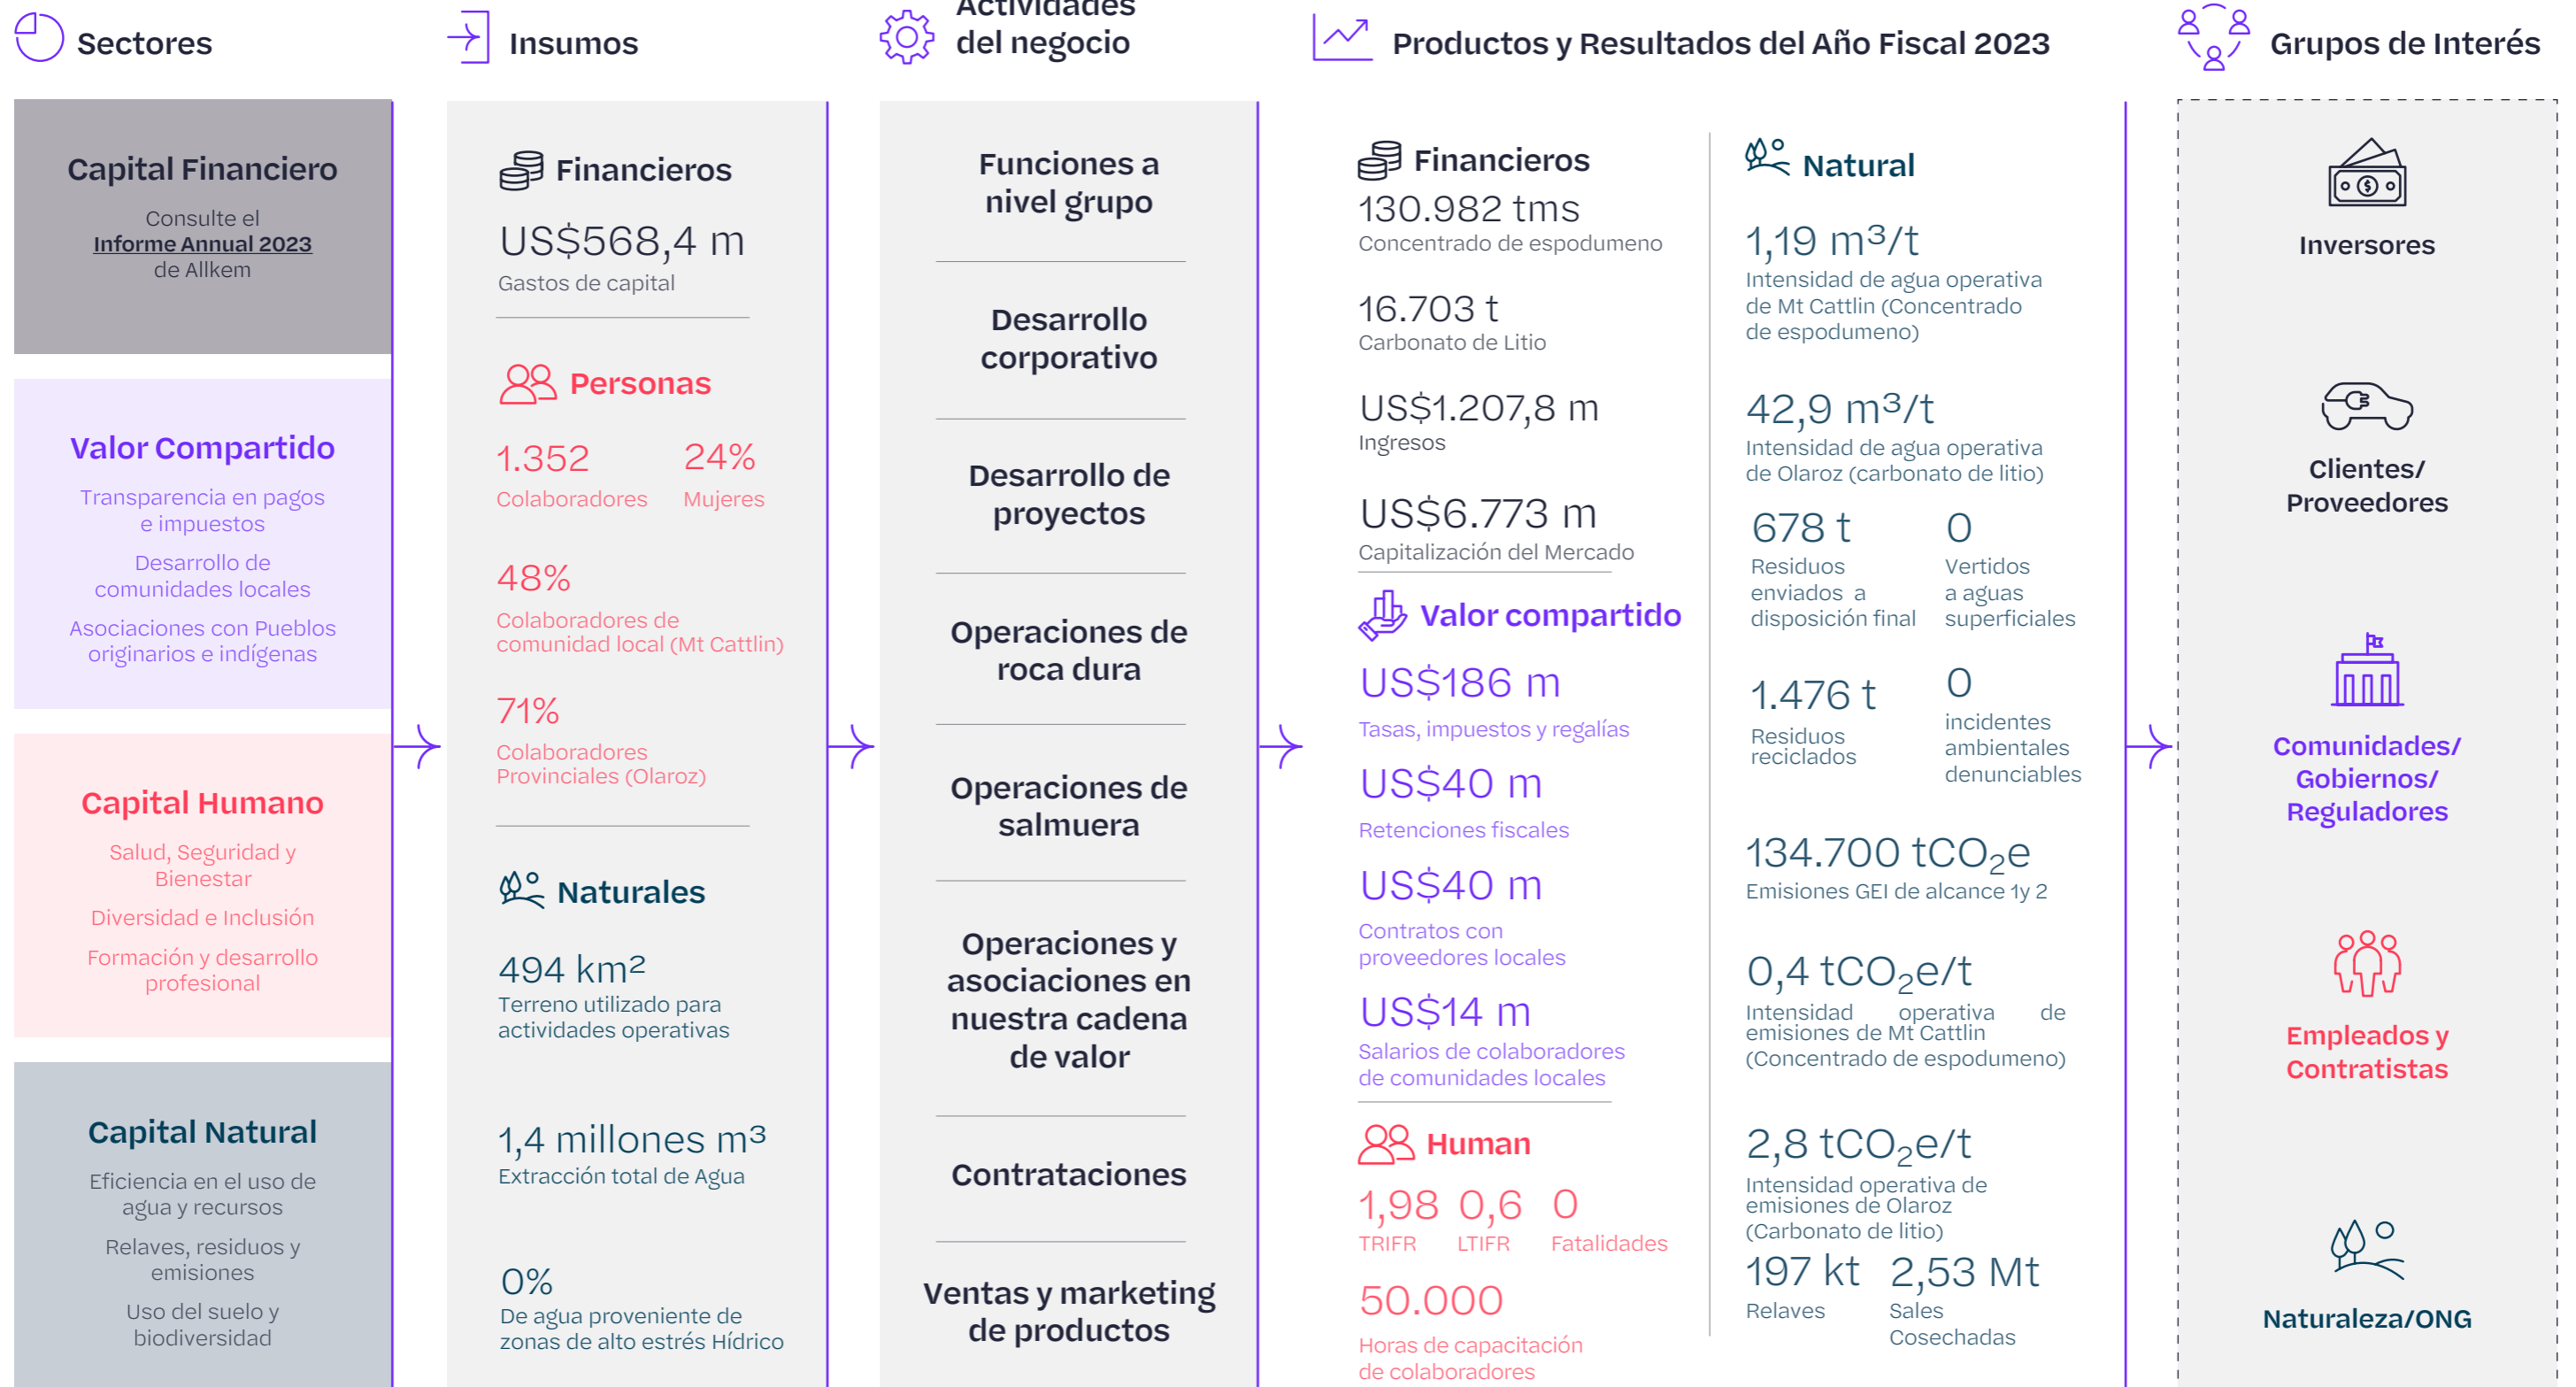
Sectores

Insumos

Actividades del negocio

Productos y Resultados del Año Fiscal 2023

Grupos de Interés

Capital Financiero

Consulte el Informe Annual 2023 de Allkem

Valor Compartido

Transparencia en pagos e impuestos

Desarrollo de comunidades locales

Asociaciones con Pueblos originarios e indígenas

Capital Humano

Salud, Seguridad y Bienestar

Diversidad e Inclusión

Formación y desarrollo profesional

Capital Natural

Eficiencia en el uso de agua y recursos

Relaves, residuos y emisiones

Uso del suelo y biodiversidad

Financieros

US$568,4 m
Gastos de capital

Personas

1.352
Colaboradores

24%
Mujeres

48%
Colaboradores de comunidad local (Mt Cattlin)

71%
Colaboradores Provinciales (Olaroz)

Naturales

494 km²
Terreno utilizado para actividades operativas

1,4 millones m³
Extracción total de Agua

0%
De agua proveniente de zonas de alto estrés Hídrico

Funciones a nivel grupo

Desarrollo corporativo

Desarrollo de proyectos

Operaciones de roca dura

Operaciones de salmuera

Operaciones y asociaciones en nuestra cadena de valor

Contrataciones

Ventas y marketing de productos

Financieros

130.982 tms
Concentrado de espodumeno

16.703 t
Carbonato de Litio

US$1.207,8 m
Ingresos

US$6.773 m
Capitalización del Mercado

Valor compartido

US$186 m
Tasas, impuestos y regalías

US$40 m
Retenciones fiscales

US$40 m
Contratos con proveedores locales

US$14 m
Salarios de colaboradores de comunidades locales

Human

1,98
TRIFR

0,6
LTIFR

0
Fatalidades

50.000
Horas de capacitación de colaboradores

Natural

1,19 m³/t
Intensidad de agua operativa de Mt Cattlin (Concentrado de espodumeno)

42,9 m³/t
Intensidad de agua operativa de Olaroz (carbonato de litio)

678 t
Residuos enviados a disposición final

0
Vertidos a aguas superficiales

1.476 t
Residuos reciclados

0
incidentes ambientales denunciables

134.700 $tCO_2e$
Emisiones GEI de alcance 1y 2

0,4 $tCO_2e/t$
Intensidad operativa de emisiones de Mt Cattlin (Concentrado de espodumeno)

2,8 $tCO_2e/t$
Intensidad operativa de emisiones de Olaroz (Carbonato de litio)

197 kt
Relaves

2,53 Mt
Sales Cosechadas

Inversores

Clientes/ Proveedores

Comunidades/ Gobiernos/ Reguladores

Empleados y Contratistas

Naturaleza/ONG